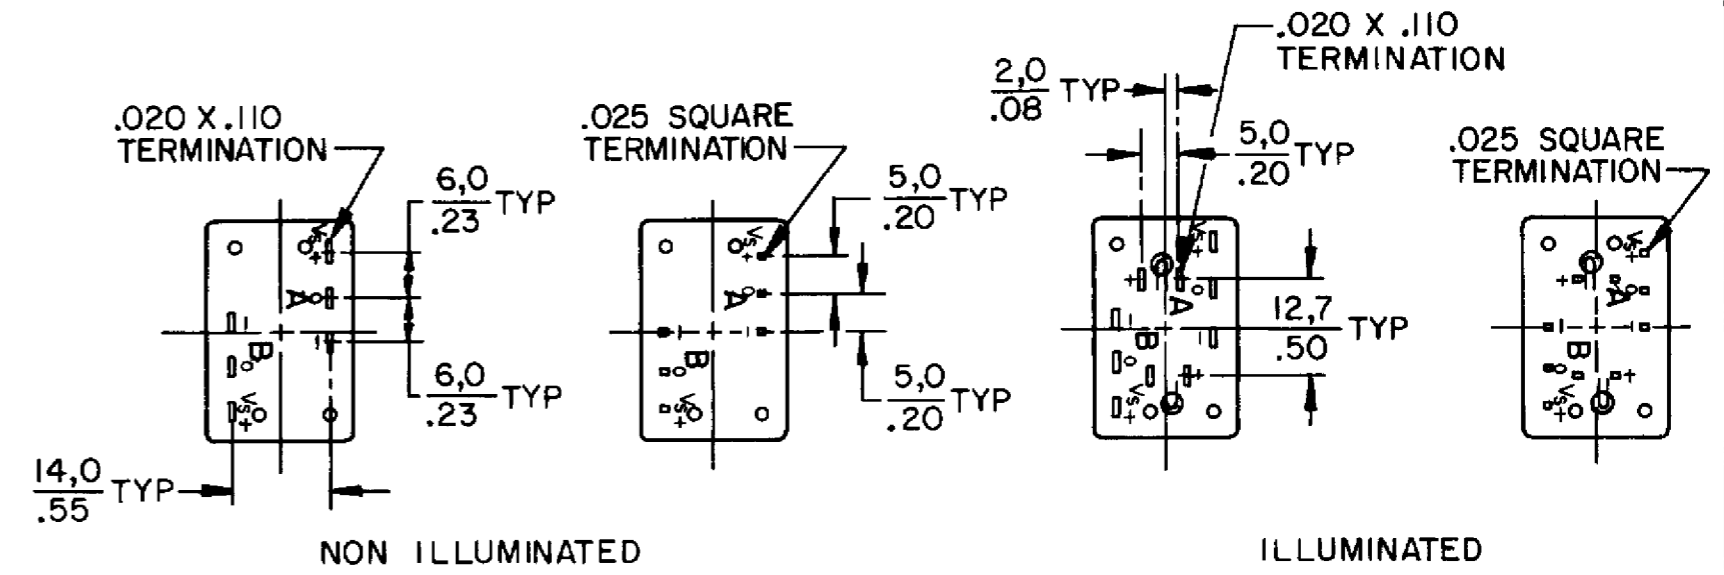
.020 X .110 TERMINATION

$\frac{6,0}{.23}$ TYP

$\frac{6,0}{.23}$ TYP

$\frac{14,0}{.55}$ TYP

Vs + A B Vs O +

.025 SQUARE TERMINATION

$\frac{5,0}{.20}$ TYP

$\frac{5,0}{.20}$ TYP

Vs + A B Vs O +

NON ILLUMINATED

.020 X .110 TERMINATION

$\frac{2,0}{.08}$ TYP

$\frac{5,0}{.20}$ TYP

$\frac{12,7}{.50}$ TYP

Vs + A B Vs +

.025 SQUARE TERMINATION

Vs + A B Vs +

ILLUMINATED